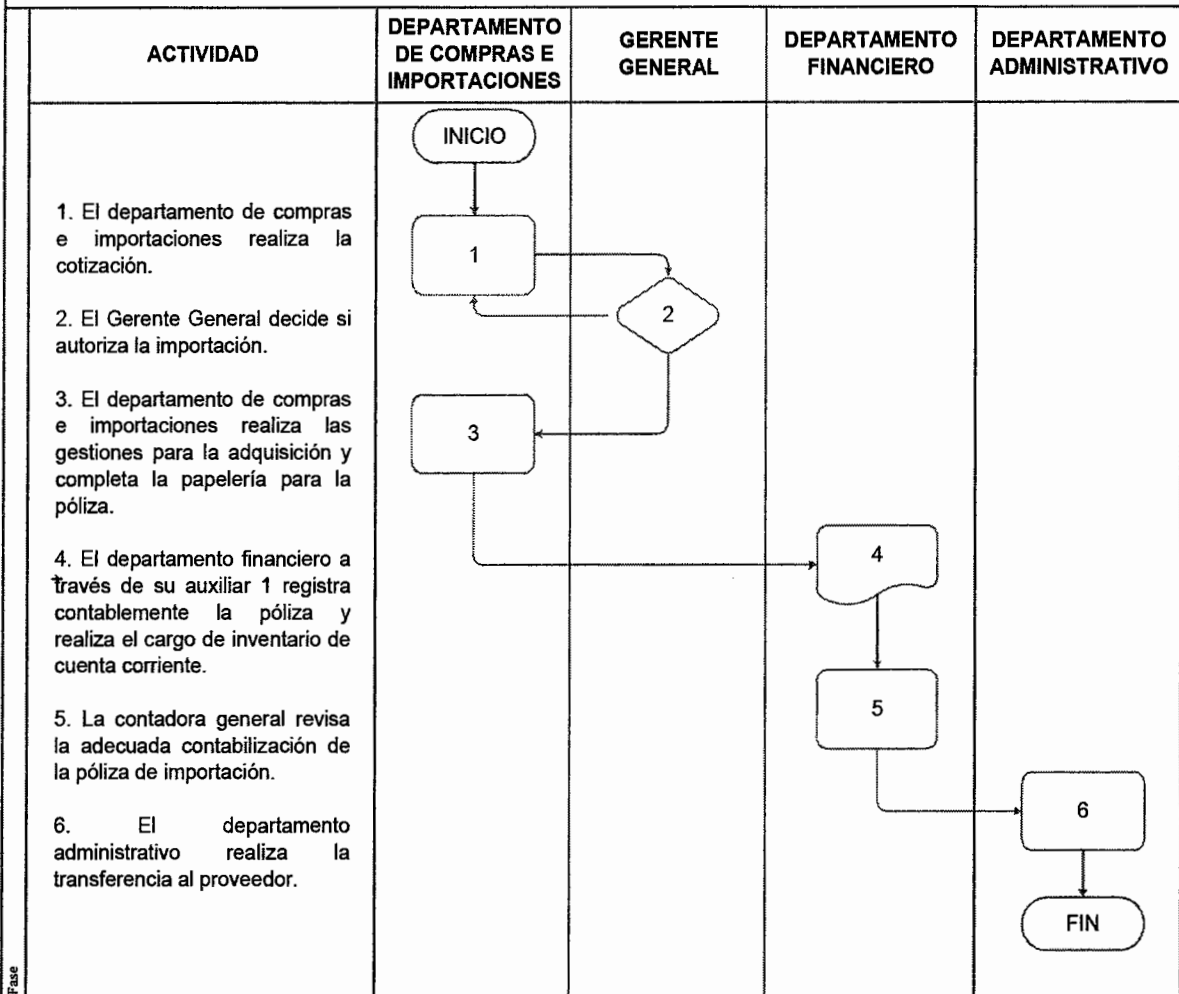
| ACTIVIDAD | DEPARTAMENTO DE COMPRAS E IMPORTACIONES | GERENTE GENERAL | DEPARTAMENTO FINANCIERO | DEPARTAMENTO ADMINISTRATIVO |
|---|---|---|---|---|
| 1. El departamento de compras e importaciones realiza la cotización.<br><br>2. El Gerente General decide si autoriza la importación.<br><br>3. El departamento de compras e importaciones realiza las gestiones para la adquisición y completa la papelería para la póliza.<br><br>4. El departamento financiero a través de su auxiliar 1 registra contablemente la póliza y realiza el cargo de inventario de cuenta corriente.<br><br>5. La contadora general revisa la adecuada contabilización de la póliza de importación.<br><br>6. El departamento administrativo realiza la transferencia al proveedor. | INICIO<br>1<br>3 | 2 | 4<br>5 | 6<br>FIN |

Fase